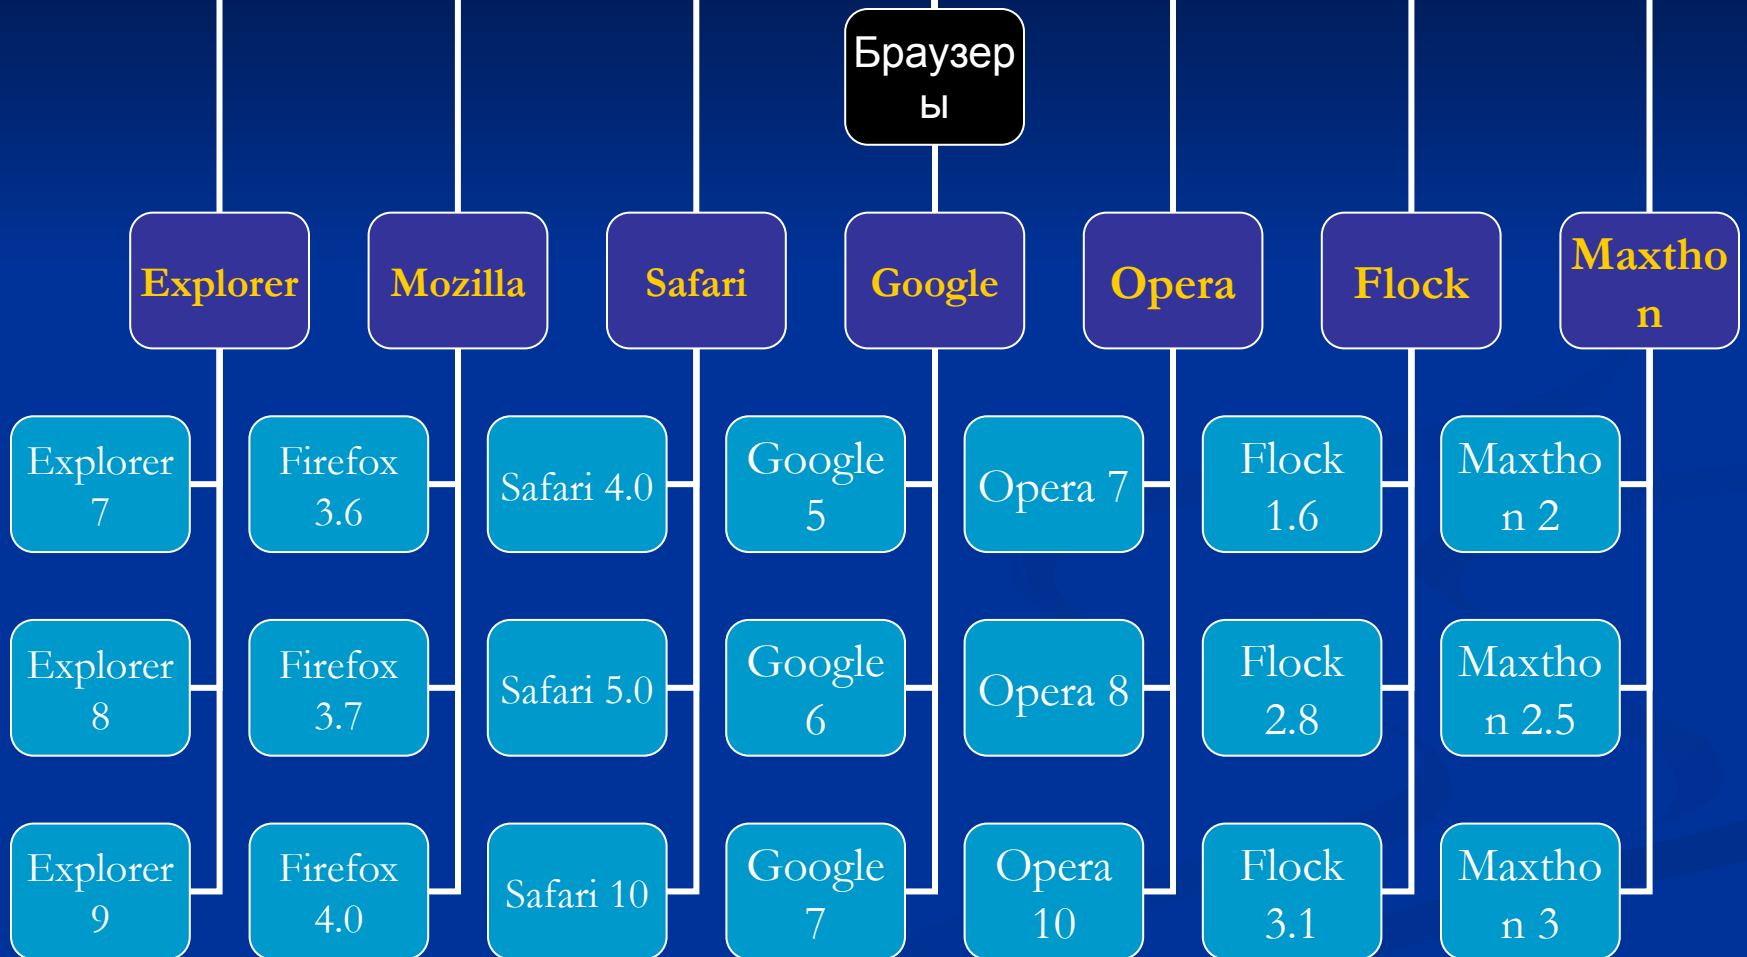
Браузеры

Explorer

Mozilla

Safari

Google

Opera

Flock

Maxthon

Explorer 7

Explorer 8

Explorer 9

Firefox 3.6

Firefox 3.7

Firefox 4.0

Safari 4.0

Safari 5.0

Safari 10

Google 5

Google 6

Google 7

Opera 7

Opera 8

Opera 10

Flock 1.6

Flock 2.8

Flock 3.1

Maxthon 2

Maxthon 2.5

Maxthon 3